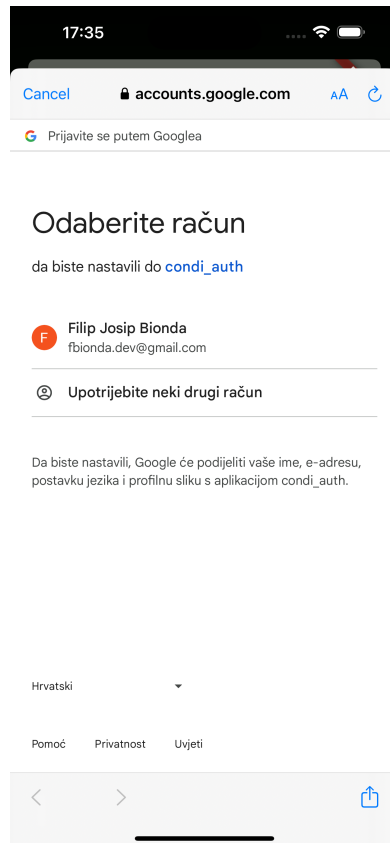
17:35

Cancel accounts.google.com AA

Prijavite se putem Googlea

Odaberite račun

da biste nastavili do condi_auth

F Filip Josip Bionda
fbionda.dev@gmail.com

Upotrijebite neki drugi račun

Da biste nastavili, Google će podijeliti vaše ime, e-adresu, postavku jezika i profilnu sliku s aplikacijom condi_auth.

Hrvatski

Pomoć Privatnost Uvjeti